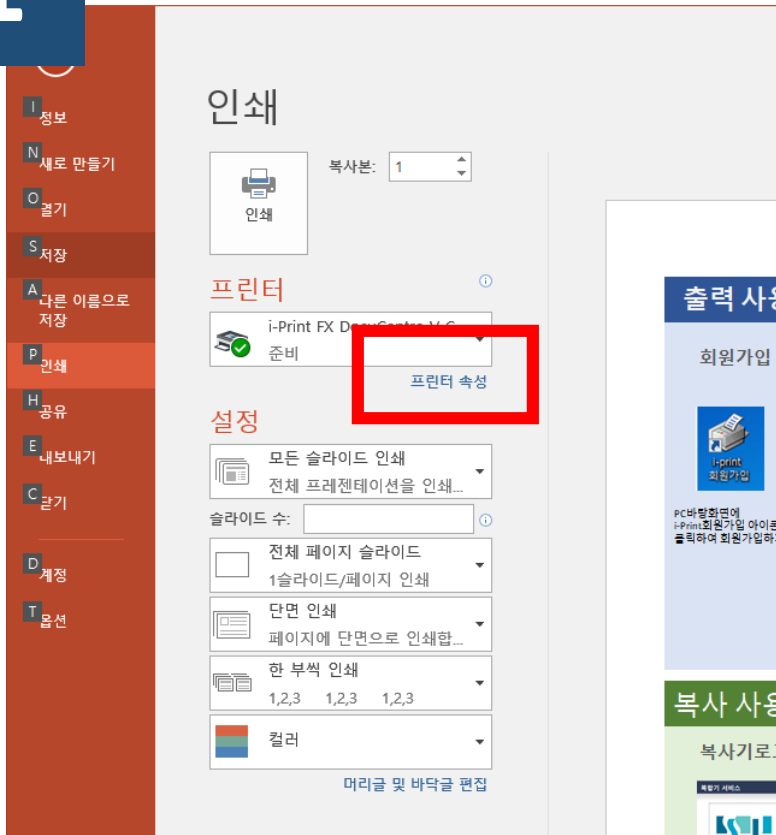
I 정보
N 새로 만들기
O 열기
S 저장
A 다른 이름으로 저장
P 인쇄
H 공유
E 내보내기
C 닫기
D 계정
T 옵션

인쇄

인쇄

복사본: 1

프린터

i-Print FX DocuCentre V C
준비

프린터 속성

설정

모든 슬라이드 인쇄
전체 프레젠테이션을 인쇄...

슬라이드 수:

전체 페이지 슬라이드
1슬라이드/페이지 인쇄

단면 인쇄
페이지에 단면으로 인쇄합...

한 부씩 인쇄
1,2,3 1,2,3 1,2,3

컬러

머리글 및 바닥글 편집

출력 사용

회원가입

i-print 회원가입

PC바탕화면에 i-Print회원가입 아이콘 클릭하여 회원가입하

복사 사용

복사기로

복합기 서비스